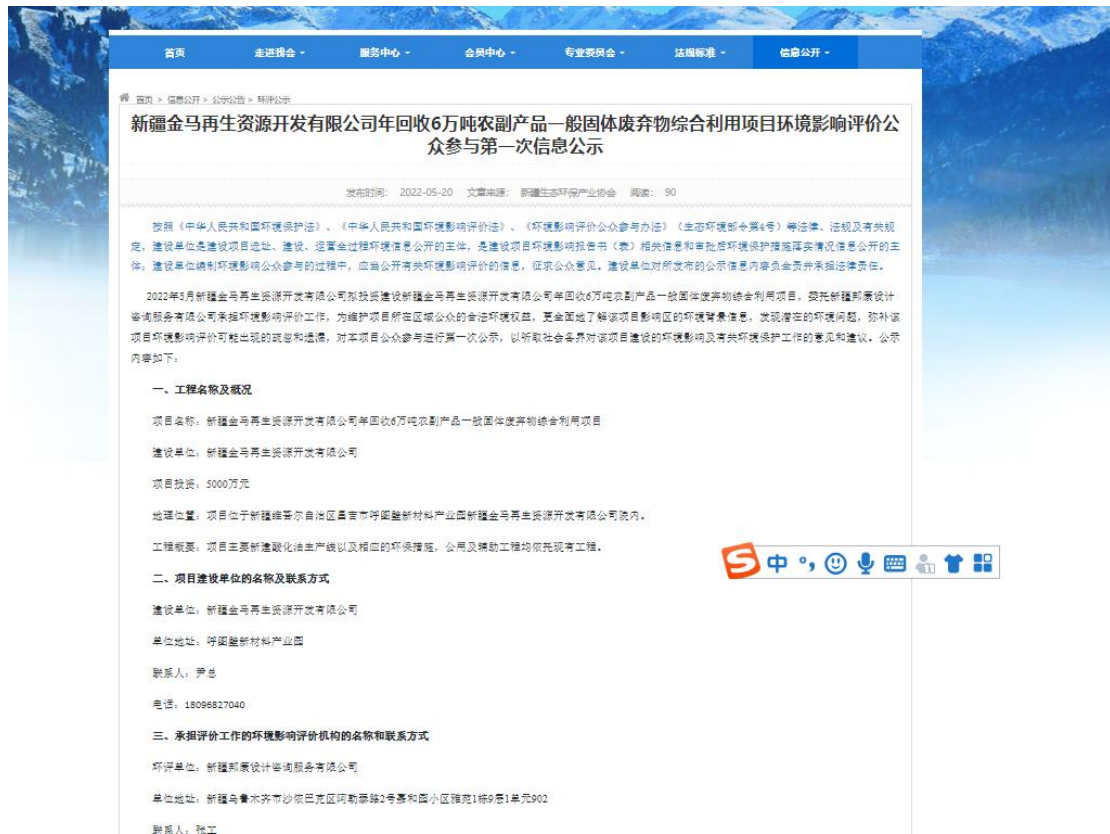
首页　走进协会 -　服务中心 -　会员中心 -　专业委员会 -　法规标准 -　信息公开 -

首页 > 信息公开 > 公示公告 > 环评公示

新疆金马再生资源开发有限公司年回收6万吨农副产品一般固体废弃物综合利用项目环境影响评价公众参与第一次信息公示

发布时间：2022-05-20　文章来源：新疆生态环保产业协会　阅读：90

按照《中华人民共和国环境保护法》、《中华人民共和国环境影响评价法》、《环境影响评价公众参与办法》（生态环境部令第4号）等法律、法规及有关规定，建设单位是建设项目选址、建设、运营全过程环境信息公开的主体，是建设项目环境影响报告书（表）相关信息和审批后环境保护措施落实情况信息公开的主体。建设单位编制环境影响公众参与的过程中，应当公开有关环境影响评价的信息，征求公众意见。建设单位对所发布的公示信息内容负全责并承担法律责任。

2022年5月新疆金马再生资源开发有限公司拟投资建设新疆金马再生资源开发有限公司年回收6万吨农副产品一般固体废弃物综合利用项目，委托新疆邦豪设计咨询服务有限公司承担环境影响评价工作，为维护项目所在区域公众的合法环境权益，更全面地了解该项目影响区的环境背景信息，发现潜在的环境问题，弥补该项目环境影响评价可能出现的疏忽和遗漏，对本项目公众参与进行第一次公示，以听取社会各界对该项目建设的环境影响及有关环境保护工作的意见和建议。公示内容如下：

一、工程名称及概况

项目名称：新疆金马再生资源开发有限公司年回收6万吨农副产品一般固体废弃物综合利用项目

建设单位：新疆金马再生资源开发有限公司

项目投资：5000万元

地理位置：项目位于新疆维吾尔自治区昌吉市呼图壁新材料产业园新疆金马再生资源开发有限公司院内。

工程概要：项目主要新建酸化油生产线以及相应的环保措施，公用及辅助工程均依托现有工程。

中

二、项目建设单位的名称及联系方式

建设单位：新疆金马再生资源开发有限公司

单位地址：呼图壁新材料产业园

联系人：尹总

电话：18096827040

三、承担评价工作的环境影响评价机构的名称和联系方式

环评单位：新疆邦豪设计咨询服务有限公司

单位地址：新疆乌鲁木齐市沙依巴克区阿勒泰路2号嘉和园小区雅苑1栋9层1单元902

联系人：张工